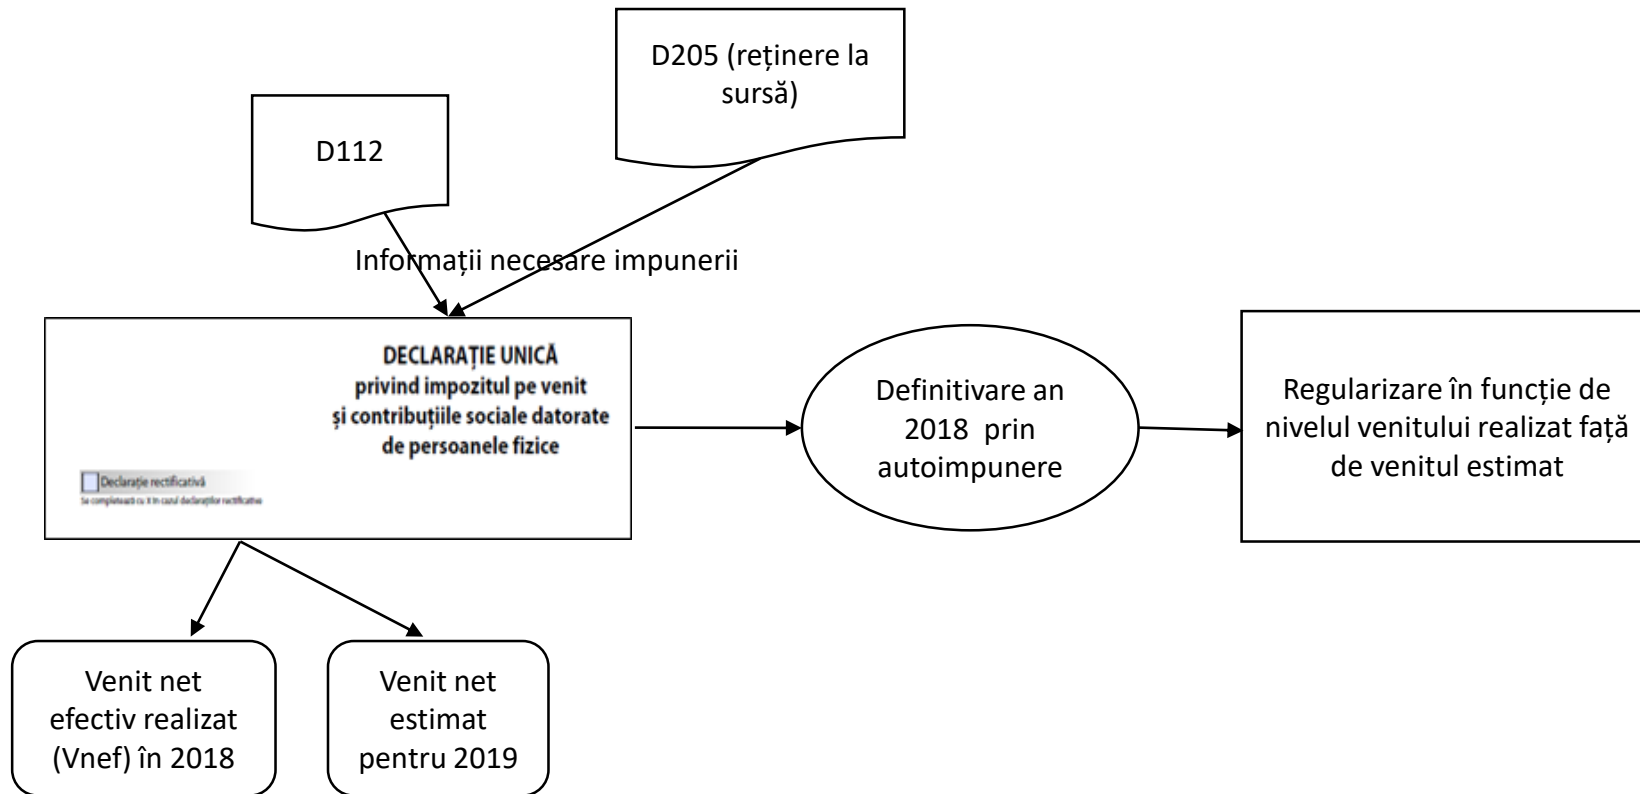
D205 (reținere la sursă)

D112

Informații necesare impunerii

DECLARAȚIE UNICĂ
privind impozitul pe venit
și contribuțiile sociale datorate
de persoanele fizice

Declarație rectificativă
Se completează cu X în cazul declarațiilor rectificative

Definitivare an 2018 prin autoimpunere

Regularizare în funcție de nivelul venitului realizat față de venitul estimat

Venit net efectiv realizat (Vnef) în 2018

Venit net estimat pentru 2019